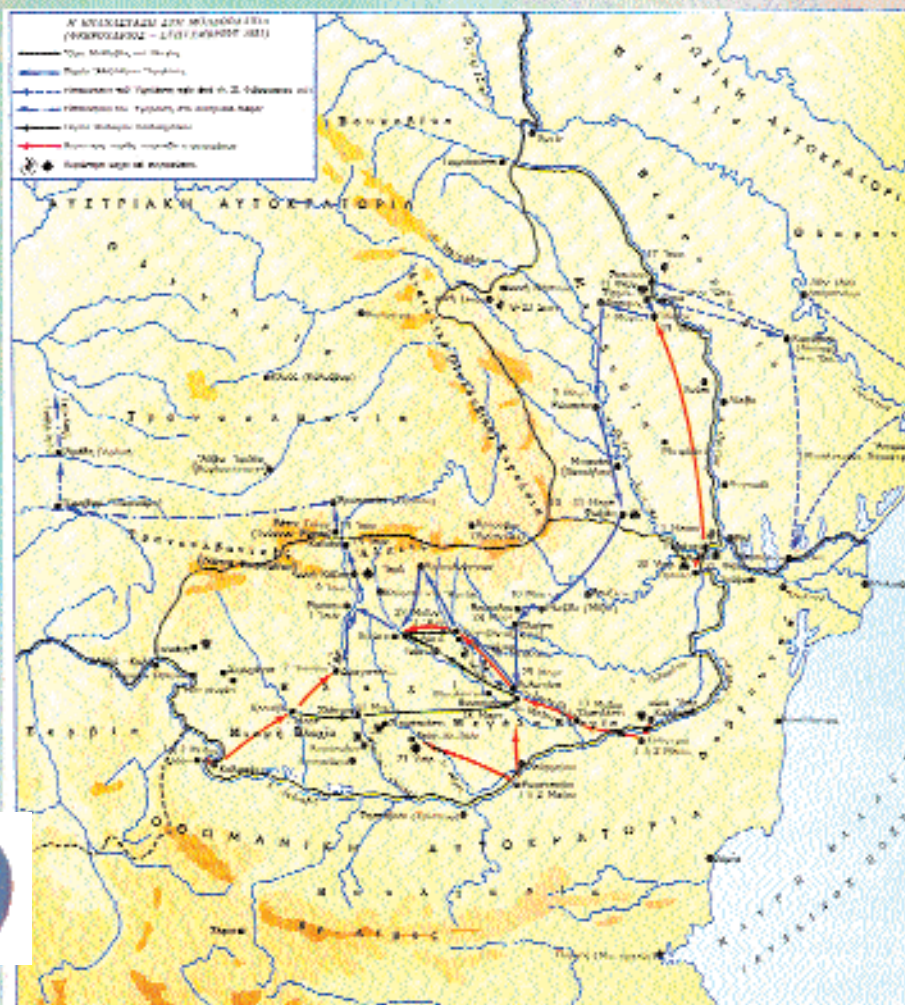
Η ΕΠΑΝΑΣΤΑΣΗ ΣΤΗ ΜΟΛΔΟΒΛΑΧΙΑ (ΦΕΒΡΟΥΑΡΙΟΣ – ΣΕΠΤΕΜΒΡΙΟΣ 1821)

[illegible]

ΡΩΣΙΚΗ ΑΥΤΟΚΡΑΤΟΡΙΑ

ΑΥΣΤΡΙΑΚΗ ΑΥΤΟΚΡΑΤΟΡΙΑ

Τρανσυλβανία

Βλαχία

Σερβία

ΟΘΩΜΑΝΙΚΗ ΑΥΤΟΚΡΑΤΟΡΙΑ

ΜΑΥΡΗ ΘΑΛΑΣΣΑ

Βουκοβίνα

Μολδαβία

Ιάσιο

Βουκουρέστι

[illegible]